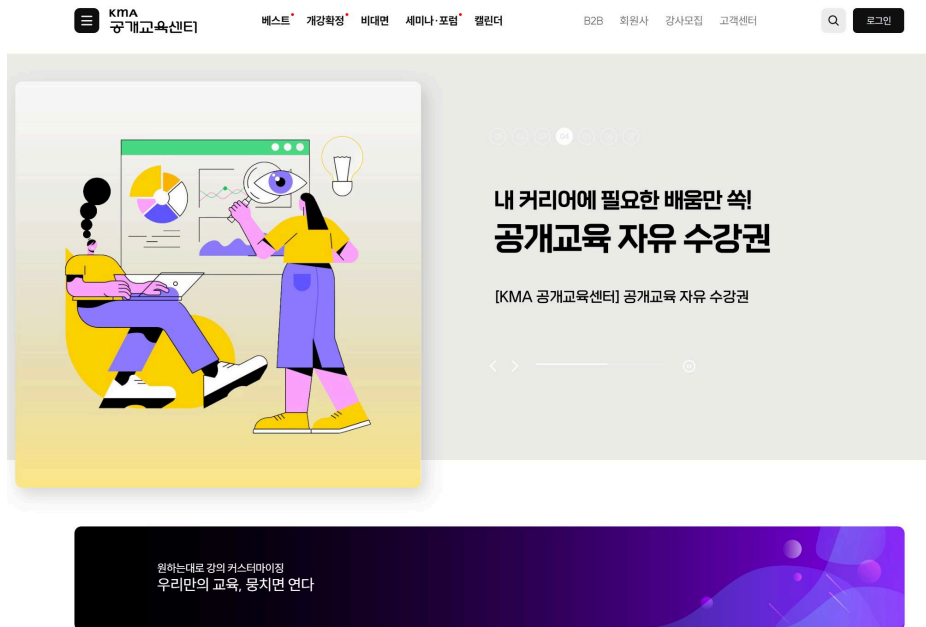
KMA 공개교육센터

베스트 개강확정 비대면 세미나·포럼 캘린더

B2B 회원사 강사모집 고객센터

로그인

내 커리어에 필요한 배움만 쏙!
공개교육 자유 수강권

[KMA 공개교육센터] 공개교육 자유 수강권

원하는대로 강의 커스터마이징
우리만의 교육, 뭉치면 연다